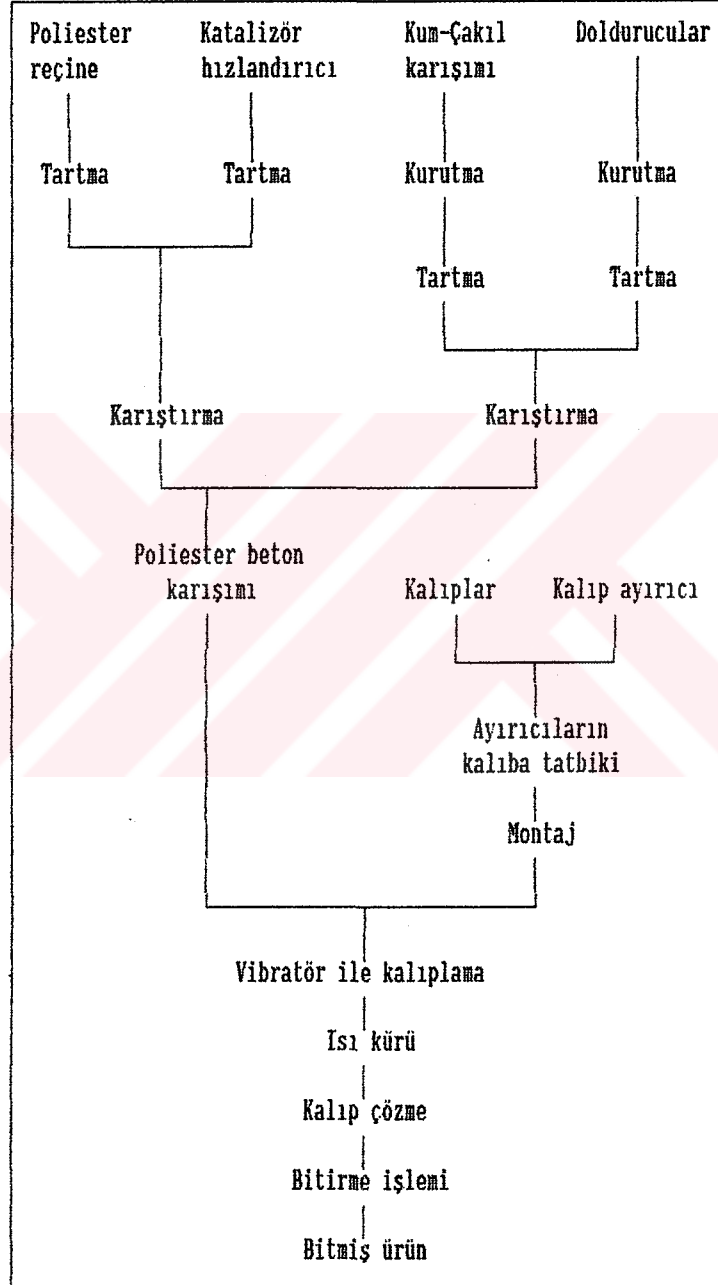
Poliester reçine

Katalizör hızlandırıcı

Kum-Çakıl karışımı

Doldurucular

Tartma

Tartma

Kurutma

Kurutma

Tartma

Tartma

Karıştırma

Karıştırma

Poliester beton karışımı

Kalıplar

Kalıp ayırıcı

Ayırıcıların kalıba tatbiki

Montaj

Vibratör ile kalıplama

Isı kürü

Kalıp çözme

Bitirme işlemi

Bitmiş ürün